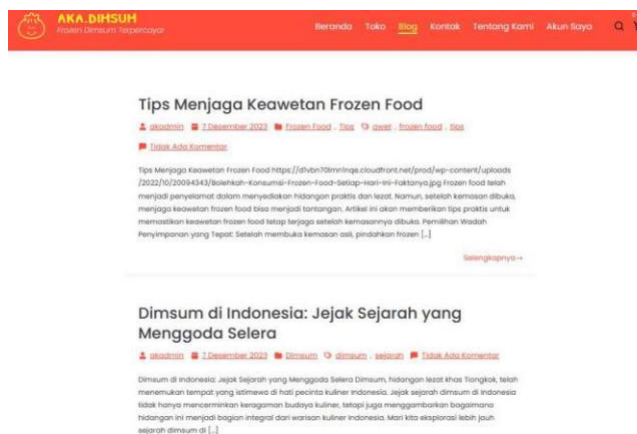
AKA.DIMSUM
Frozen Dimsum Terpercaya

Beranda Toko Blog Kontak Tentang Kami Akun Saya

Tips Menjaga Keawetan Frozen Food

akadmin 7 Desember 2023 Frozen Food, Tips awet, frozen food, tips

Tidak Ada Komentar

Tips Menjaga Keawetan Frozen Food https://d1vbn70lmn1nqe.cloudfront.net/prod/wp-content/uploads/2022/10/20094343/Bolehkah-Konsumsi-Frozen-Food-Setiap-Hari-Ini-Faktanya.jpg Frozen food telah menjadi penyelamat dalam menyediakan hidangan praktis dan lezat. Namun, setelah kemasan dibuka, menjaga keawetan frozen food bisa menjadi tantangan. Artikel ini akan memberikan tips praktis untuk memastikan keawetan frozen food tetap terjaga setelah kemasannya dibuka. Pemilihan Wadah Penyimpanan yang Tepat: Setelah membuka kemasan asli, pindahkan frozen [...]

Selengkapnya→

Dimsum di Indonesia: Jejak Sejarah yang Menggoda Selera

akadmin 7 Desember 2023 Dimsum dimsum, sejarah Tidak Ada Komentar

Dimsum di Indonesia: Jejak Sejarah yang Menggoda Selera Dimsum, hidangan lezat khas Tiongkok, telah menemukan tempat yang istimewa di hati pecinta kuliner Indonesia. Jejak sejarah dimsum di Indonesia tidak hanya mencerminkan keragaman budaya kuliner, tetapi juga menggambarkan bagaimana hidangan ini menjadi bagian integral dari warisan kuliner Indonesia. Mari kita eksplorasi lebih jauh sejarah dimsum di [...]